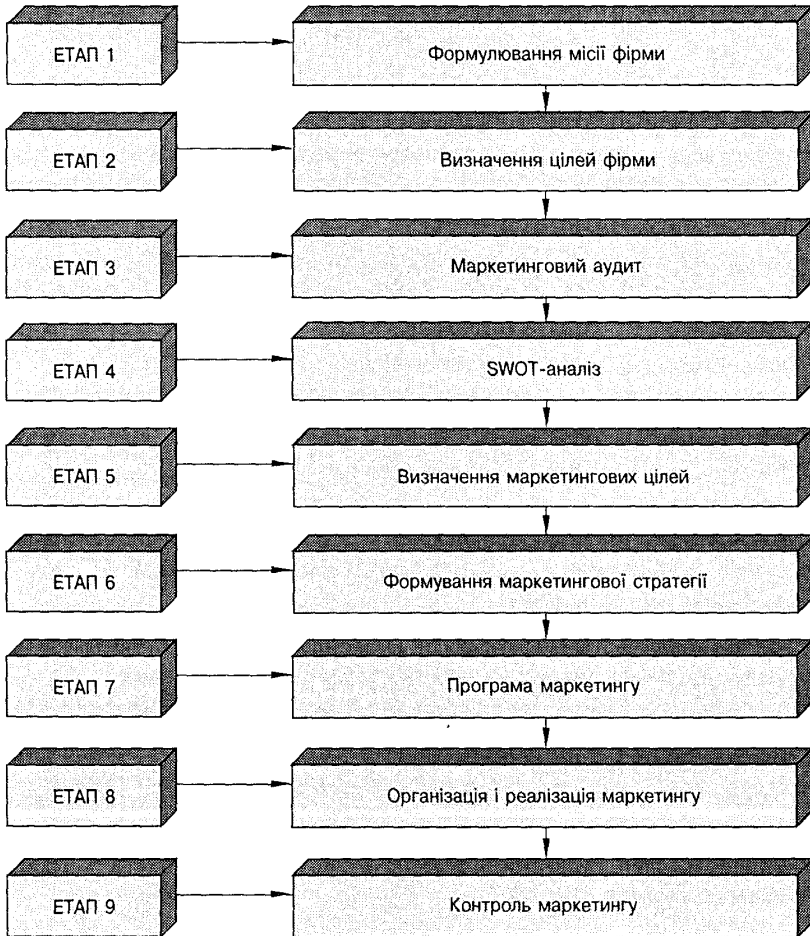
ЕТАП 1

Формулювання місії фірми

ЕТАП 2

Визначення цілей фірми

ЕТАП 3

Маркетинговий аудит

ЕТАП 4

SWOT-аналіз

ЕТАП 5

Визначення маркетингових цілей

ЕТАП 6

Формування маркетингової стратегії

ЕТАП 7

Програма маркетингу

ЕТАП 8

Організація і реалізація маркетингу

ЕТАП 9

Контроль маркетингу